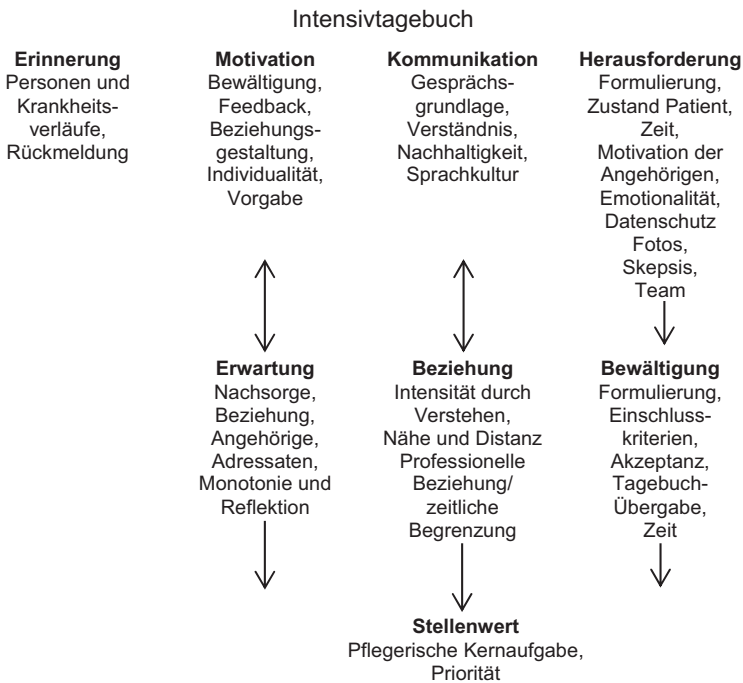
Intensivtagebuch

**Erinnerung**
Personen und Krankheitsverläufe, Rückmeldung

**Motivation**
Bewältigung, Feedback, Beziehungsgestaltung, Individualität, Vorgabe

**Kommunikation**
Gesprächsgrundlage, Verständnis, Nachhaltigkeit, Sprachkultur

**Herausforderung**
Formulierung, Zustand Patient, Zeit, Motivation der Angehörigen, Emotionalität, Datenschutz Fotos, Skepsis, Team

**Erwartung**
Nachsorge, Beziehung, Angehörige, Adressaten, Monotonie und Reflektion

**Beziehung**
Intensität durch Verstehen, Nähe und Distanz Professionelle Beziehung/ zeitliche Begrenzung

**Bewältigung**
Formulierung, Einschlusskriterien, Akzeptanz, Tagebuch-Übergabe, Zeit

**Stellenwert**
Pflegerische Kernaufgabe, Priorität